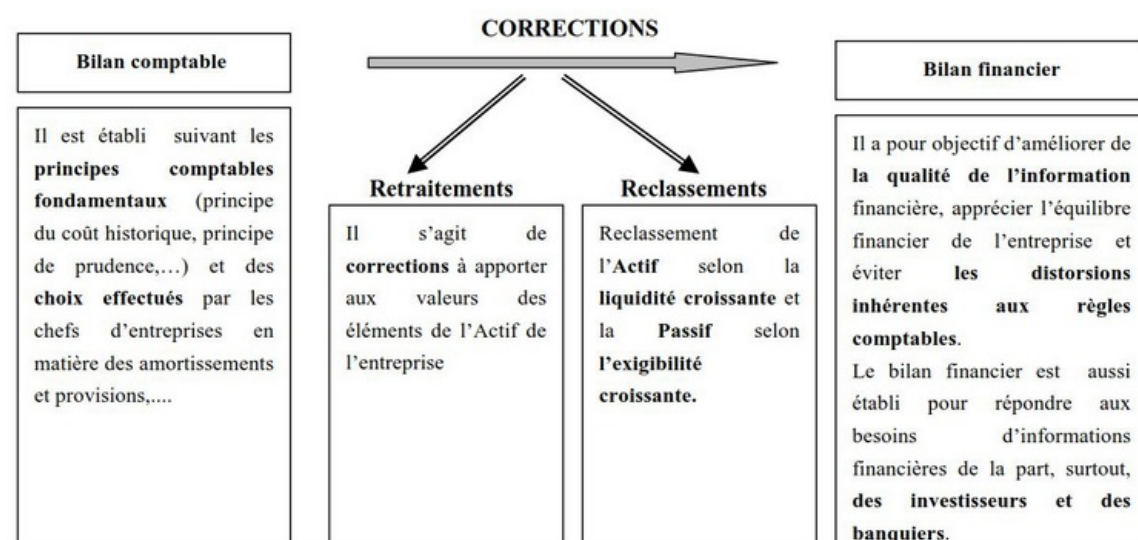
CORRECTIONS

Bilan comptable

Il est établi suivant les principes comptables fondamentaux (principe du coût historique, principe de prudence,…) et des choix effectués par les chefs d'entreprises en matière des amortissements et provisions,....

Retraitements

Il s'agit de corrections à apporter aux valeurs des éléments de l'Actif de l'entreprise

Reclassements

Reclassement de l'Actif selon la liquidité croissante et la Passif selon l'exigibilité croissante.

Bilan financier

Il a pour objectif d'améliorer de la qualité de l'information financière, apprécier l'équilibre financier de l'entreprise et éviter les distorsions inhérentes aux règles comptables.

Le bilan financier est aussi établi pour répondre aux besoins d'informations financières de la part, surtout, des investisseurs et des banquiers.